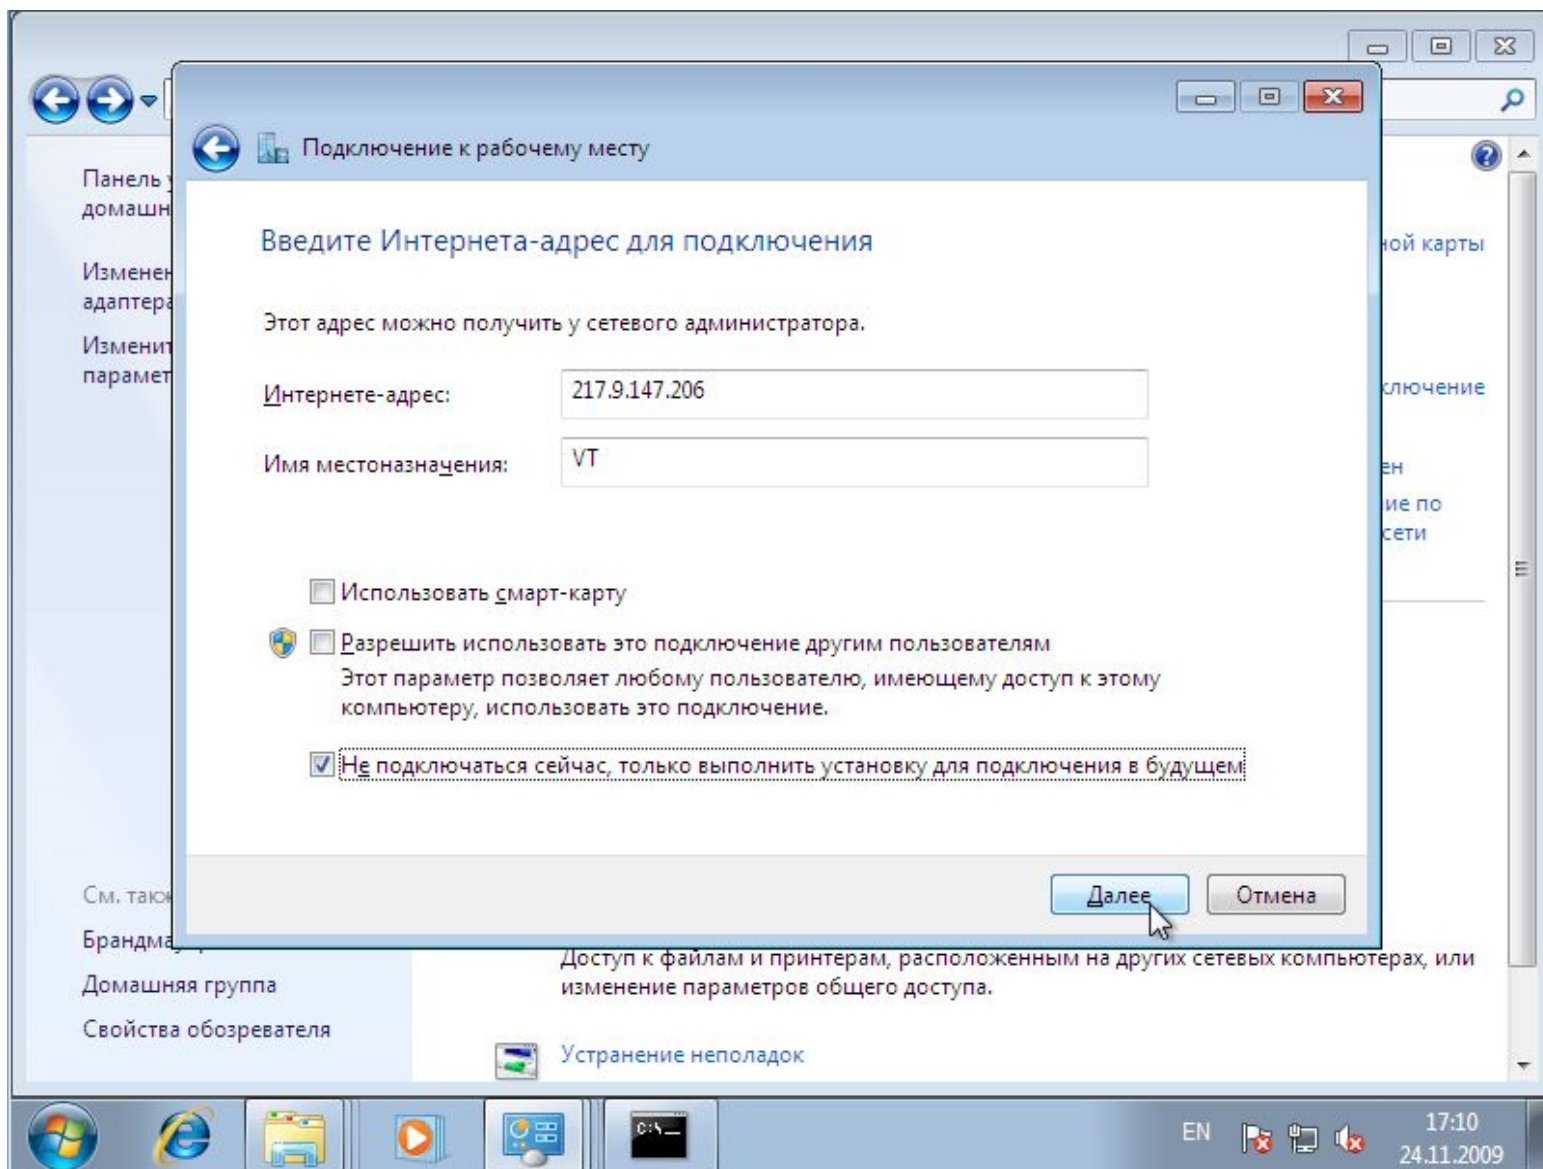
Подключение к рабочему месту

Введите Интернета-адрес для подключения

Этот адрес можно получить у сетевого администратора.

Интернете-адрес: 217.9.147.206

Имя местоназначения: VT

Использовать смарт-карту

Разрешить использовать это подключение другим пользователям
Этот параметр позволяет любому пользователю, имеющему доступ к этому компьютеру, использовать это подключение.

Не подключаться сейчас, только выполнить установку для подключения в будущем

Далее Отмена

Панель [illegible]
домашн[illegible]
Изменен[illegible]
адаптера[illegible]
Изменит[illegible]
парамет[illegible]

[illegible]ной карты
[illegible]ключение
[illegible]ен
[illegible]ие по
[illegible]сети

См. так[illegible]
Брандма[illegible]
Домашняя группа
Свойства обозревателя

Доступ к файлам и принтерам, расположенным на других сетевых компьютерах, или изменение параметров общего доступа.

Устранение неполадок

EN
17:10
24.11.2009